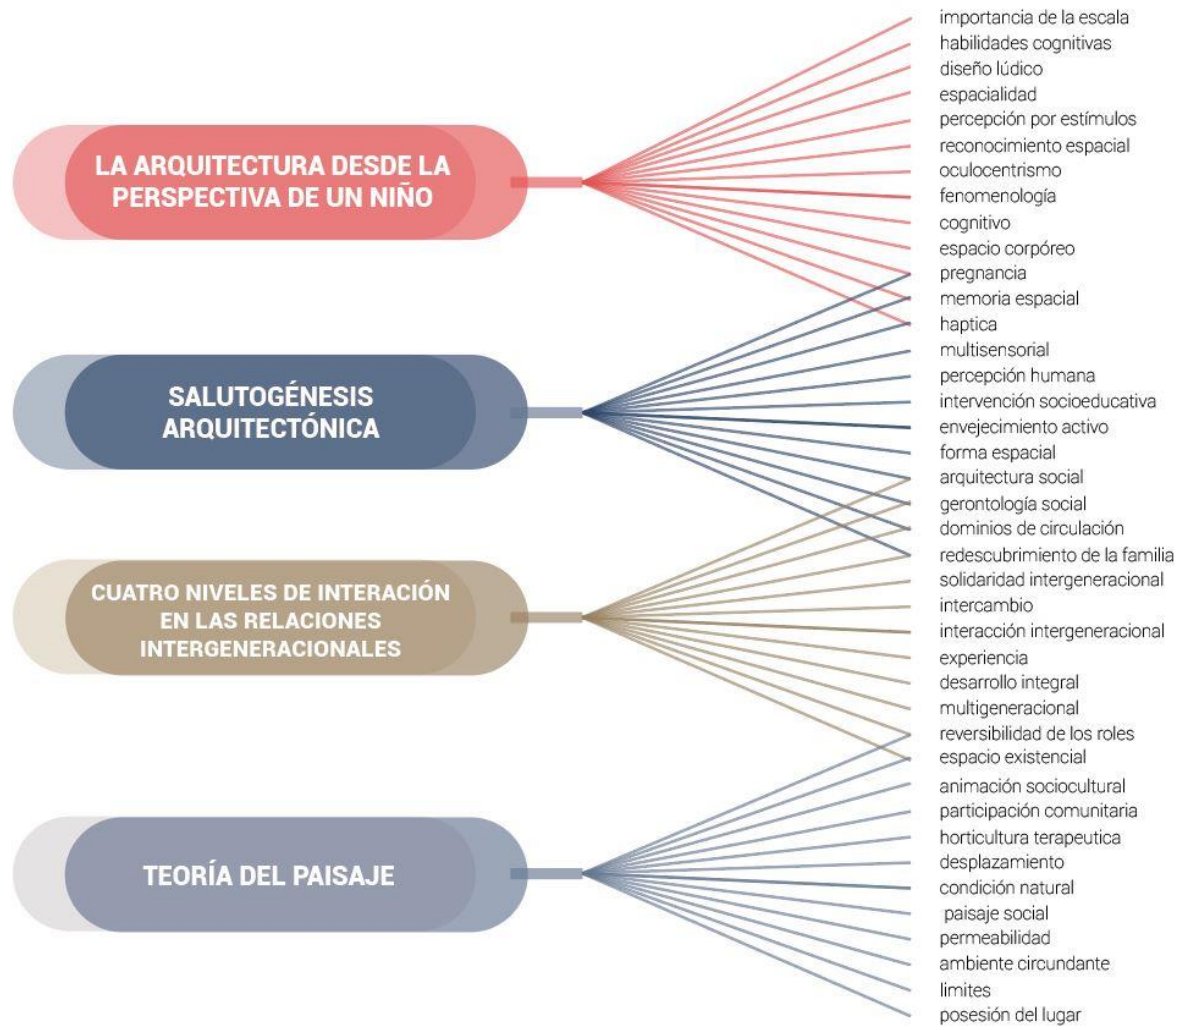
LA ARQUITECTURA DESDE LA PERSPECTIVA DE UN NIÑO

SALUTOGÉNESIS ARQUITECTÓNICA

CUATRO NIVELES DE INTERACIÓN EN LAS RELACIONES INTERGENERACIONALES

TEORÍA DEL PAISAJE

importancia de la escala
habilidades cognitivas
diseño lúdico
espacialidad
percepción por estímulos
reconocimiento espacial
oculocentrismo
fenomenología
cognitivo
espacio corpóreo
pregnancia
memoria espacial
haptica
multisensorial
percepción humana
intervención socioeducativa
envejecimiento activo
forma espacial
arquitectura social
gerontología social
dominios de circulación
redescubrimiento de la familia
solidaridad intergeneracional
intercambio
interacción intergeneracional
experiencia
desarrollo integral
multigeneracional
reversibilidad de los roles
espacio existencial
animación sociocultural
participación comunitaria
horticultura terapeutica
desplazamiento
condición natural
paisaje social
permeabilidad
ambiente circundante
limites
posesión del lugar